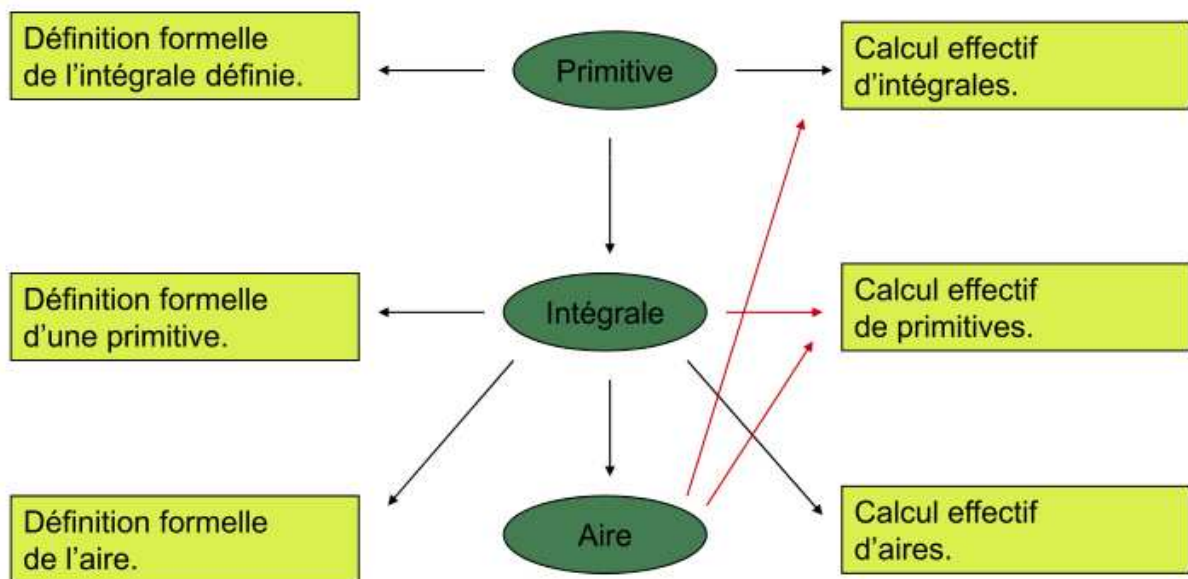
Définition formelle de l'intégrale définie.

Primitive

Calcul effectif d'intégrales.

Définition formelle d'une primitive.

Intégrale

Calcul effectif de primitives.

Définition formelle de l'aire.

Aire

Calcul effectif d'aires.